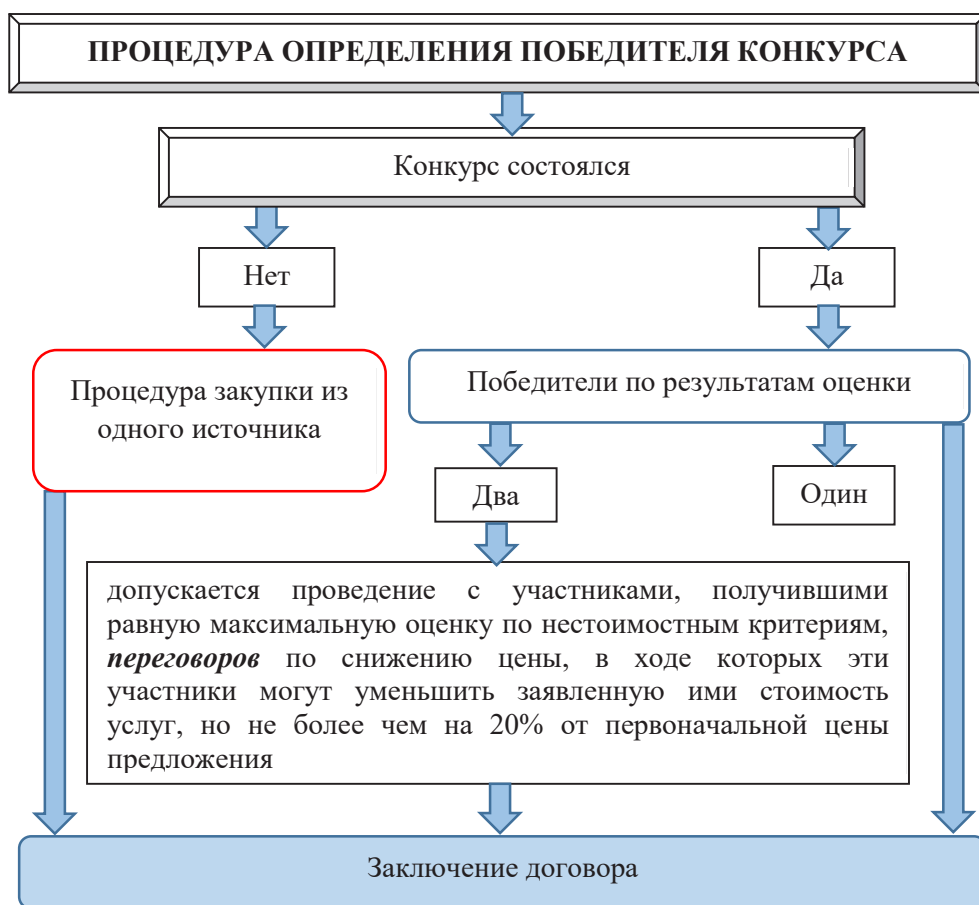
ПРОЦЕДУРА ОПРЕДЕЛЕНИЯ ПОБЕДИТЕЛЯ КОНКУРСА

Конкурс состоялся

Нет

Да

Процедура закупки из одного источника

Победители по результатам оценки

Два

Один

допускается проведение с участниками, получившими равную максимальную оценку по нестоимостным критериям, ***переговоров*** по снижению цены, в ходе которых эти участники могут уменьшить заявленную ими стоимость услуг, но не более чем на 20% от первоначальной цены предложения

Заключение договора